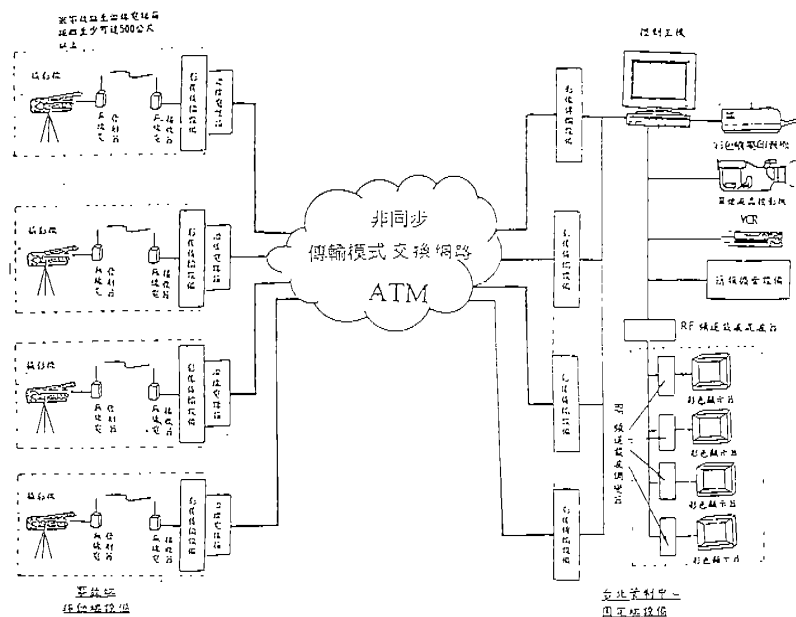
發射機至接收機間距離至少可達500公尺以上

攝影機

非同步
傳輸模式交換網路
ATM

控制主機

彩色噴墨印表機

VCR

RF 傳送放大器

彩色顯示器

彩色顯示器

彩色顯示器

彩色顯示器

可移動式
攝影機設備

台北管制中心
固定端設備